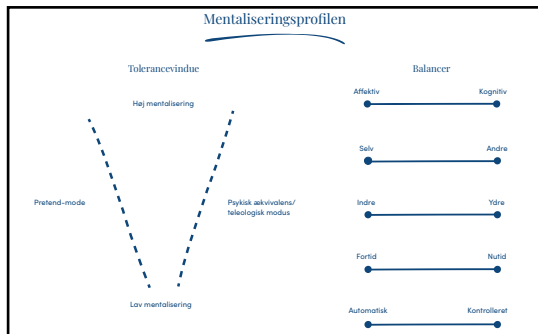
Mentaliseringsprofilen

Tolerancevindue

Høj mentalisering

Pretend-mode

Psykisk ækvivalens/ teleologisk modus

Lav mentalisering

Balancer

Affektiv Kognitiv

Selv Andre

Indre Ydre

Fortid Nutid

Automatisk Kontrolleret